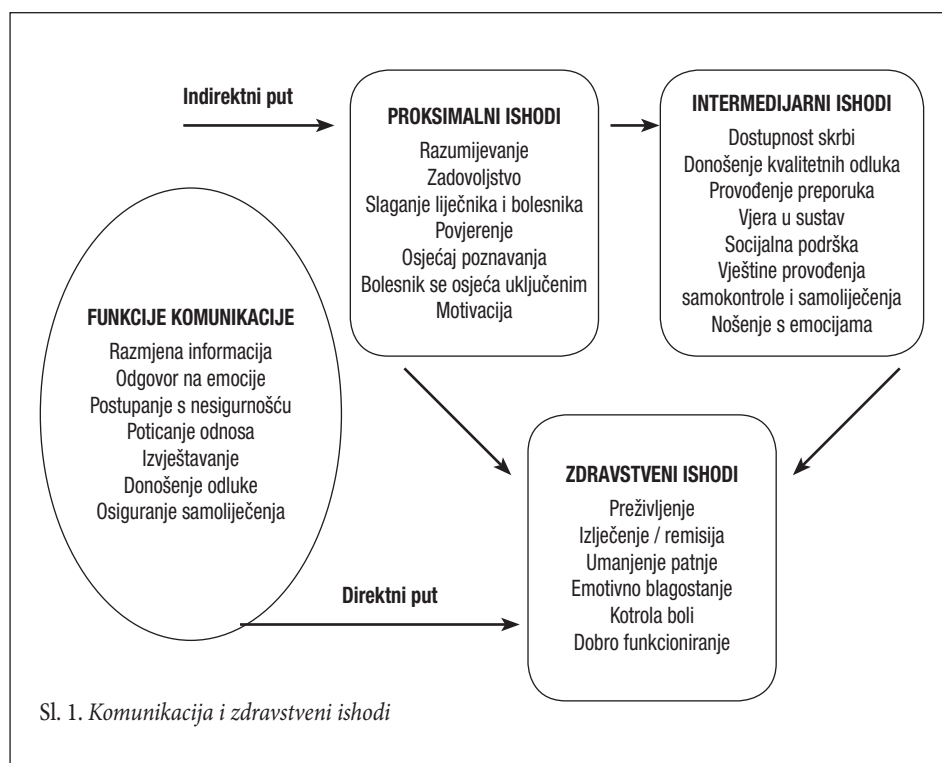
Indirektni put

PROKSIMALNI ISHODI
Razumijevanje
Zadovoljstvo
Slaganje liječnika i bolesnika
Povjerenje
Osjećaj poznavanja
Bolesnik se osjeća uključenim
Motivacija

INTERMEDIJARNI ISHODI
Dostupnost skrbi
Donošenje kvalitetnih odluka
Provođenje preporuka
Vjera u sustav
Socijalna podrška
Vještine provođenja samokontrole i samoliječenja
Nošenje s emocijama

FUNKCIJE KOMUNIKACIJE
Razmjena informacija
Odgovor na emocije
Postupanje s nesigurnošću
Poticanje odnosa
Izvještavanje
Donošenje odluke
Osiguranje samoliječenja

ZDRAVSTVENI ISHODI
Preživljenje
Izlječenje / remisija
Umanjenje patnje
Emotivno blagostanje
Kotrola boli
Dobro funkcioniranje

Direktni put

Sl. 1. Komunikacija i zdravstveni ishodi